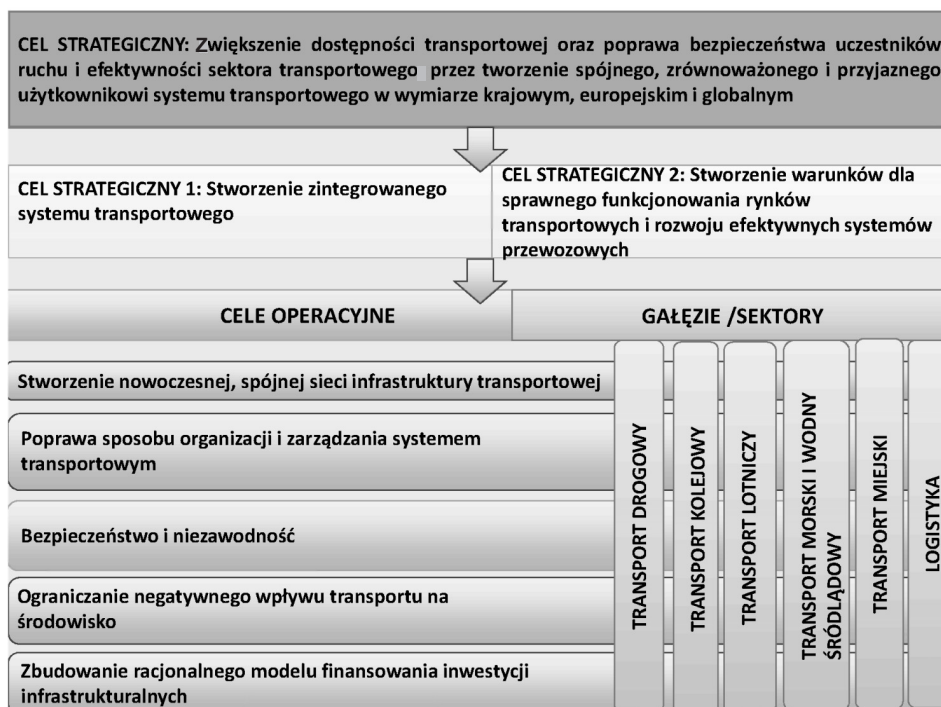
CEL STRATEGICZNY: Zwiększenie dostępności transportowej oraz poprawa bezpieczeństwa uczestników ruchu i efektywności sektora transportowego przez tworzenie spójnego, zrównoważonego i przyjaznego użytkownikowi systemu transportowego w wymiarze krajowym, europejskim i globalnym

CEL STRATEGICZNY 1: Stworzenie zintegrowanego systemu transportowego

CEL STRATEGICZNY 2: Stworzenie warunków dla sprawnego funkcjonowania rynków transportowych i rozwoju efektywnych systemów przewozowych

CELE OPERACYJNE

GAŁĘZIE /SEKTORY

Stworzenie nowoczesnej, spójnej sieci infrastruktury transportowej

Poprawa sposobu organizacji i zarządzania systemem transportowym

Bezpieczeństwo i niezawodność

Ograniczanie negatywnego wpływu transportu na środowisko

Zbudowanie racjonalnego modelu finansowania inwestycji infrastrukturalnych

TRANSPORT DROGOWY

TRANSPORT KOLEJOWY

TRANSPORT LOTNICZY

TRANSPORT MORSKI I WODNY ŚRÓDLĄDOWY

TRANSPORT MIEJSKI

LOGISTYKA